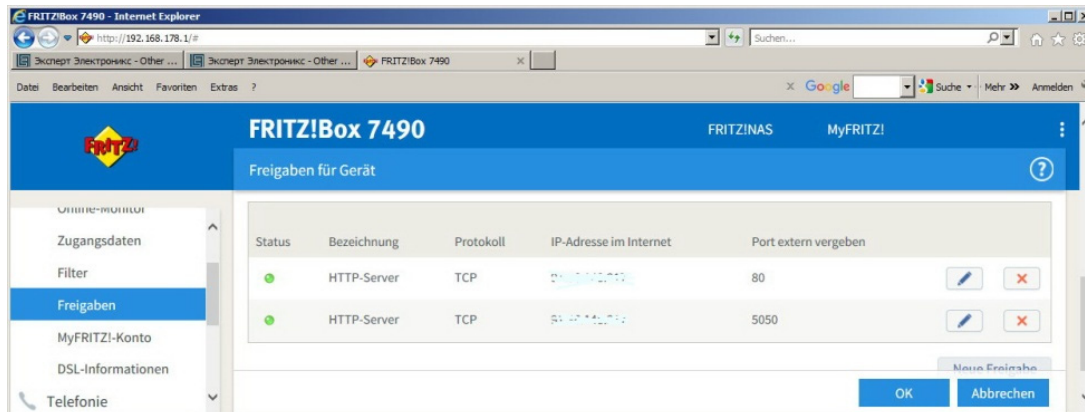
FRITZ!Box 7490 - Internet Explorer

http://192.168.178.1/#

Suchen...

Эксперт Электроникс - Other ... | Эксперт Электроникс - Other ... | FRITZ!Box 7490

Datei Bearbeiten Ansicht Favoriten Extras ?

Google Suche Mehr » Anmelden

FRITZ!

FRITZ!Box 7490

FRITZ!NAS MyFRITZ!

Freigaben für Gerät

Online-Monitor
Zugangsdaten
Filter
Freigaben
MyFRITZ!-Konto
DSL-Informationen
Telefonie

| Status | Bezeichnung | Protokoll | IP-Adresse im Internet | Port extern vergeben |
|---|---|---|---|---|
| | HTTP-Server | TCP | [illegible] | 80 |
| | HTTP-Server | TCP | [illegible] | 5050 |

Neue Freigabe

OK Abbrechen